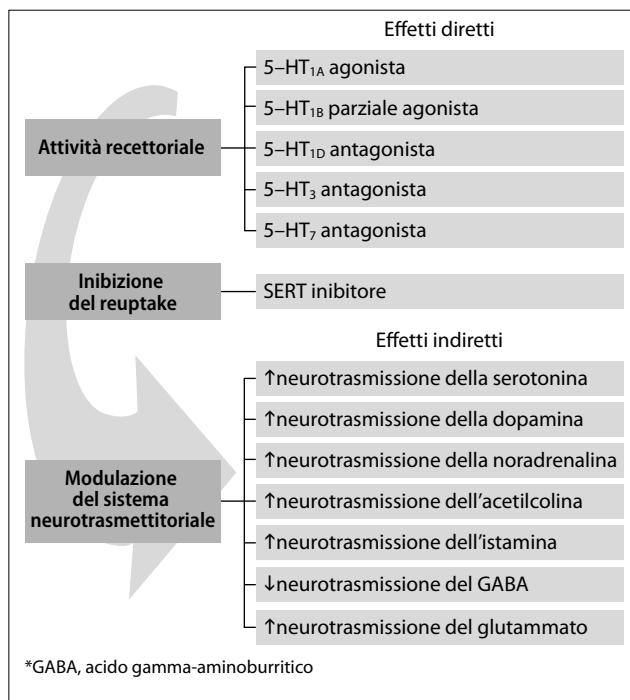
Effetti diretti

Attività recettoriale

5–HT$_{1A}$ agonista

5–HT$_{1B}$ parziale agonista

5–HT$_{1D}$ antagonista

5–HT$_{3}$ antagonista

5–HT$_{7}$ antagonista

Inibizione del reuptake

SERT inibitore

Effetti indiretti

Modulazione del sistema neurotrasmettitoriale

↑neurotrasmissione della serotonina

↑neurotrasmissione della dopamina

↑neurotrasmissione della noradrenalina

↑neurotrasmissione dell'acetilcolina

↑neurotrasmissione dell'istamina

↓neurotrasmissione del GABA

↑neurotrasmissione del glutammato

*GABA, acido gamma-aminoburritico